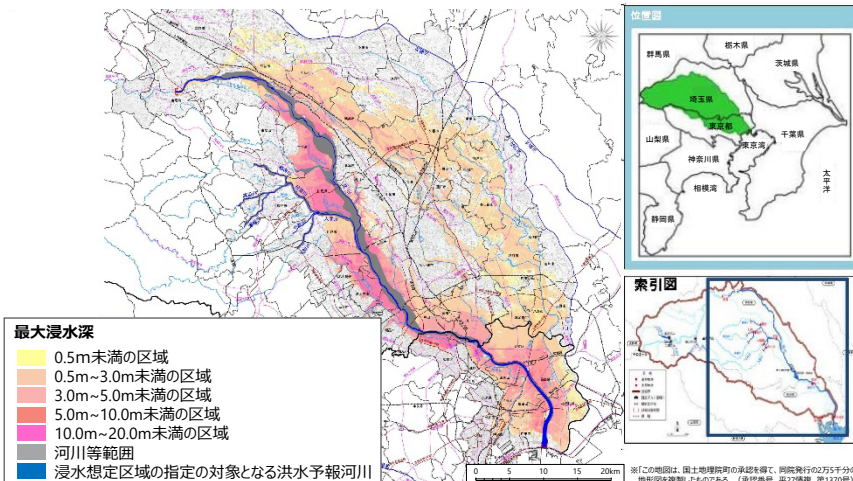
位置図

群馬県
栃木県
茨城県
埼玉県
東京都
山梨県
千葉県
東京湾
神奈川県
相模湾
静岡県
太平洋

索引図

最大浸水深
0.5m未満の区域
0.5m~3.0m未満の区域
3.0m~5.0m未満の区域
5.0m~10.0m未満の区域
10.0m~20.0m未満の区域
河川等範囲
浸水想定区域の指定の対象となる洪水予報河川

0 5 10 15 20km

※「この地図は、国土地理院長の承認を得て、同院発行の2万5千分の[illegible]